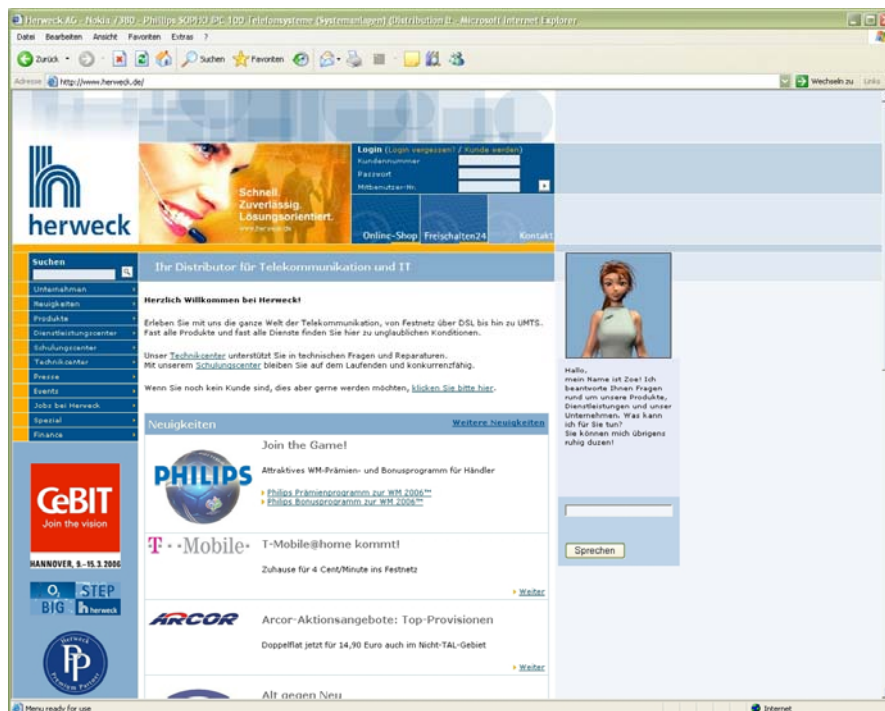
Herweck AG - Nokia / 380 - Philips SOPHO IPC 100 Telefonsysteme (Systemanlagen) (Distribution ... - Microsoft Internet Explorer

Datei Bearbeiten Ansicht Favoriten Extras ?

Zurück Suchen Favoriten

Adresse http://www.herweck.de/ Wechseln zu Links

herweck

Schnell. Zuverlässig. Lösungsorientiert.

Login (Login vergessen? / Kunde werden)
Kundennummer
Passwort
Mitbenutzer-Nr.

Online-Shop Freischalten24 Kontakt

Suchen

Unternehmen
Neuigkeiten
Produkte
Dienstleistungscenter
Schulungscenter
Technikcenter
Presse
Events
Jobs bei Herweck
Spezial
Finance

Ihr Distributor für Telekommunikation und IT

Herzlich Willkommen bei Herweck!

Erleben Sie mit uns die ganze Welt der Telekommunikation, von Festnetz über DSL bis hin zu UMTS. Fast alle Produkte und fast alle Dienste finden Sie hier zu unglaublichen Konditionen.

Unser Technikcenter unterstützt Sie in technischen Fragen und Reparaturen. Mit unserem Schulungscenter bleiben Sie auf dem Laufenden und konkurrenzfähig.

Wenn Sie noch kein Kunde sind, dies aber gerne werden möchten, klicken Sie bitte hier.

Neuigkeiten Weitere Neuigkeiten

PHILIPS
Join the Game!
Attraktives WM-Prämien- und Bonusprogramm für Händler
Philips Prämienprogramm zur WM 2006™
Philips Bonusprogramm zur WM 2006™

T··Mobile·
T-Mobile@home kommt!
Zuhause für 4 Cent/Minute ins Festnetz
Weiter

ARCOR
Arcor-Aktionsangebote: Top-Provisionen
Doppelflat jetzt für 14,90 Euro auch im Nicht-TAL-Gebiet
Weiter

Alt gegen Neu

CeBIT
Join the vision
HANNOVER, 9.-15.3.2006

O2 STEP BIG herweck

Herweck Premium Partner

Hallo,
mein Name ist Zoe! Ich beantworte Ihnen Fragen rund um unsere Produkte, Dienstleistungen und unser Unternehmen. Was kann ich für Sie tun?
Sie können mich übrigens ruhig duzen!

Sprechen

Menu ready for use
Internet